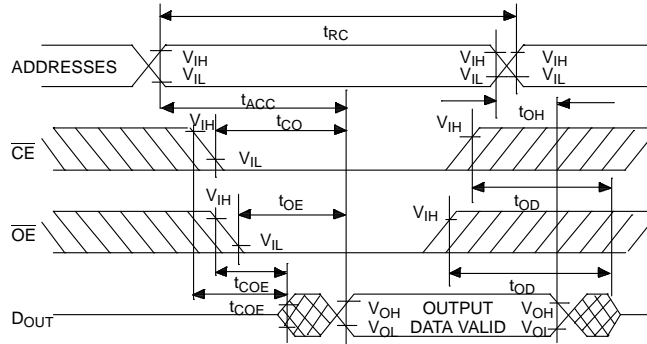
$t_{RC}$

ADDRESSES $V_{IH}$ $V_{IL}$ $V_{IH}$ $V_{IL}$ $V_{IH}$ $V_{IL}$

$t_{ACC}$

$t_{OH}$

$V_{IH}$ $t_{CO}$

$\overline{CE}$ $V_{IL}$ $V_{IH}$

$t_{OD}$

$V_{IH}$ $t_{OE}$ $V_{IH}$ $t_{OD}$

$\overline{OE}$ $V_{IL}$

$t_{COE}$ $t_{OD}$

$D_{OUT}$ $t_{COF}$ $V_{OH}$ $V_{OL}$ OUTPUT DATA VALID $V_{OH}$ $V_{OL}$